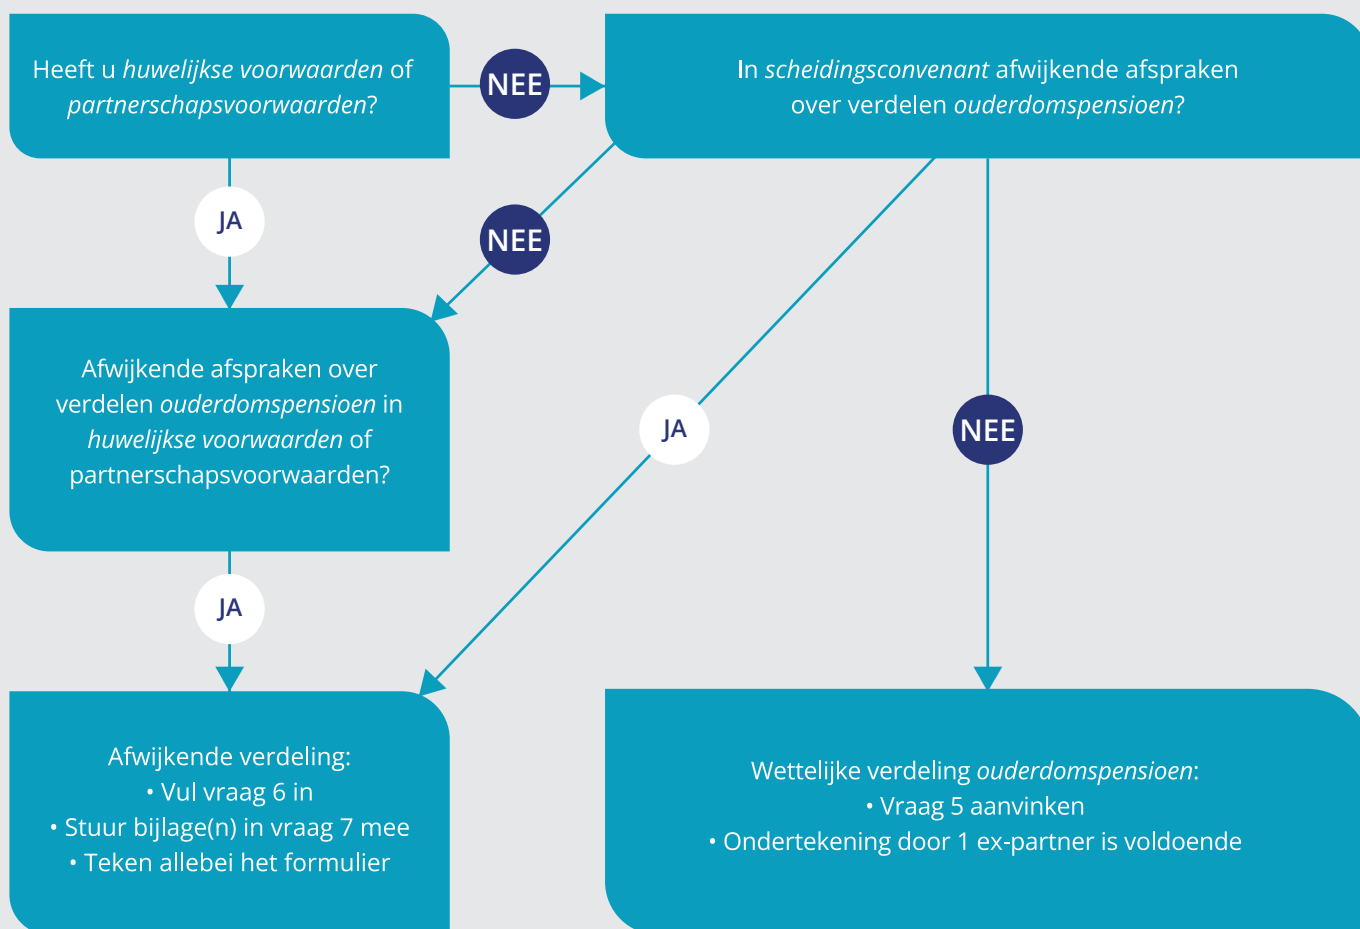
Heeft u huwelijkse voorwaarden of partnerschapsvoorwaarden?

NEE

In scheidingsconvenant afwijkende afspraken over verdelen ouderdomspensioen?

JA

NEE

Afwijkende afspraken over verdelen ouderdomspensioen in huwelijkse voorwaarden of partnerschapsvoorwaarden?

JA

NEE

JA

Afwijkende verdeling:
• Vul vraag 6 in
• Stuur bijlage(n) in vraag 7 mee
• Teken allebei het formulier

Wettelijke verdeling ouderdomspensioen:
• Vraag 5 aanvinken
• Ondertekening door 1 ex-partner is voldoende